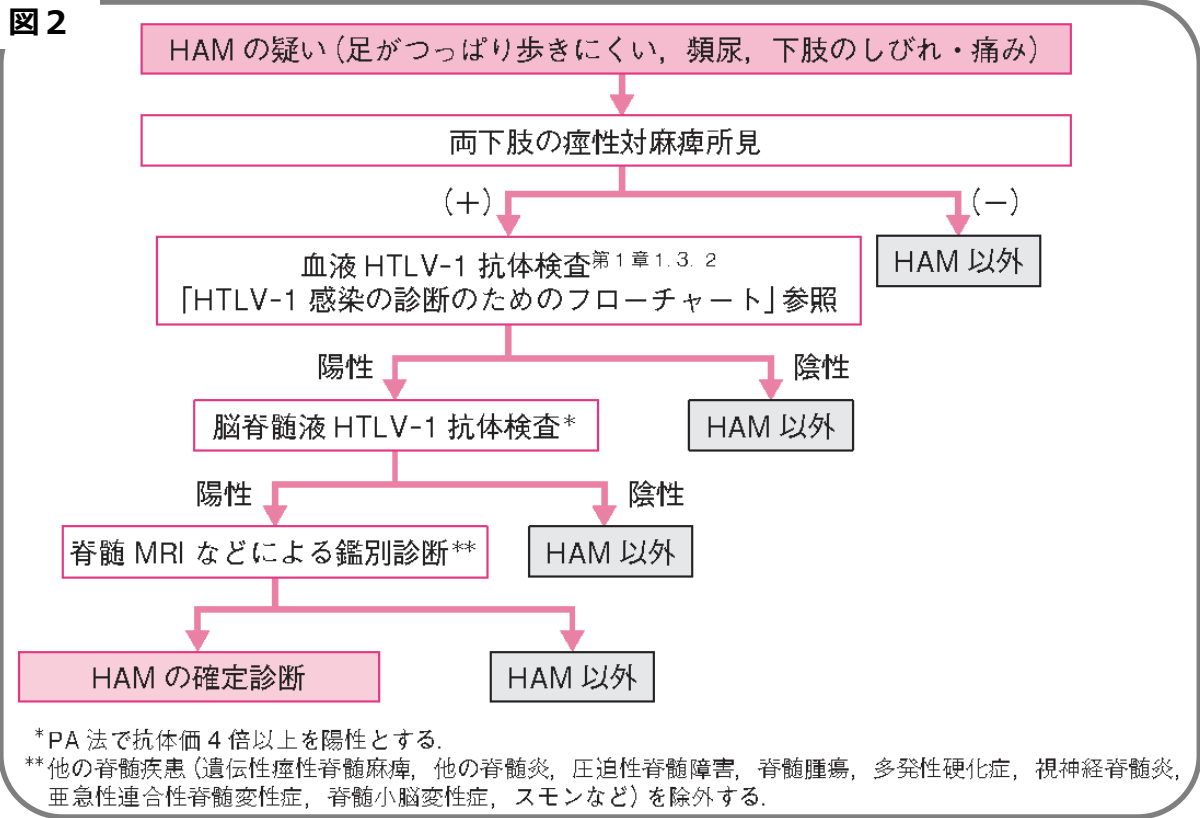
図 2

HAM の疑い（足がつっぱり歩きにくい，頻尿，下肢のしびれ・痛み）

両下肢の痙性対麻痺所見

（＋）

（－）

HAM 以外

血液 HTLV-1 抗体検査$^{第1章1.3.2}$
「HTLV-1 感染の診断のためのフローチャート」参照

陽性

陰性

HAM 以外

脳脊髄液 HTLV-1 抗体検査*

陽性

陰性

HAM 以外

脊髄 MRI などによる鑑別診断**

HAM の確定診断

HAM 以外

*PA 法で抗体価 4 倍以上を陽性とする.
**他の脊髄疾患（遺伝性痙性脊髄麻痺，他の脊髄炎，圧迫性脊髄障害，脊髄腫瘍，多発性硬化症，視神経脊髄炎，亜急性連合性脊髄変性症，脊髄小脳変性症，スモンなど）を除外する.